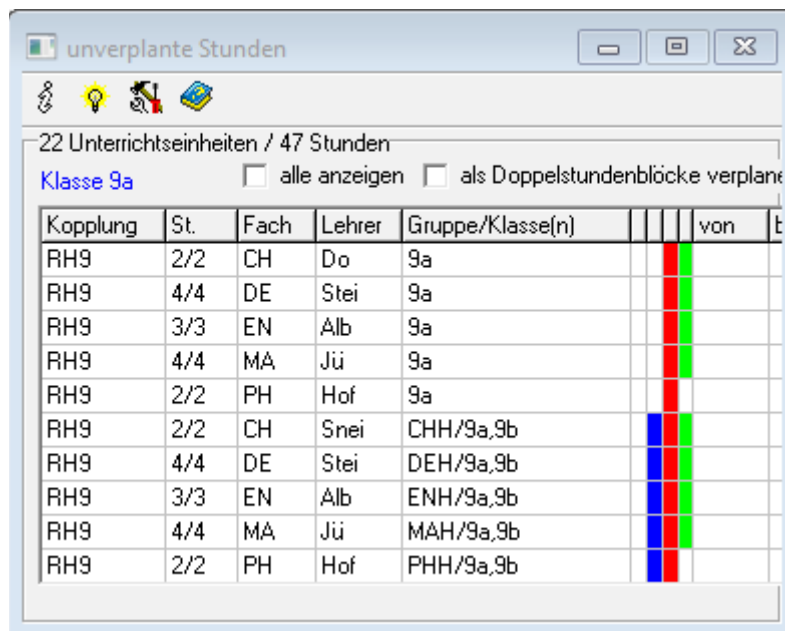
unverplante Stunden

22 Unterrichtseinheiten / 47 Stunden

Klasse 9a

alle anzeigen als Doppelstundenblöcke verplane

| Kopplung | St. | Fach | Lehrer | Gruppe/Klasse(n) | | | | | von | b |
|---|---|---|---|---|---|---|---|---|---|---|
| RH9 | 2/2 | CH | Do | 9a | | | | | | |
| RH9 | 4/4 | DE | Stei | 9a | | | | | | |
| RH9 | 3/3 | EN | Alb | 9a | | | | | | |
| RH9 | 4/4 | MA | Jü | 9a | | | | | | |
| RH9 | 2/2 | PH | Hof | 9a | | | | | | |
| RH9 | 2/2 | CH | Snei | CHH/9a,9b | | | | | | |
| RH9 | 4/4 | DE | Stei | DEH/9a,9b | | | | | | |
| RH9 | 3/3 | EN | Alb | ENH/9a,9b | | | | | | |
| RH9 | 4/4 | MA | Jü | MAH/9a,9b | | | | | | |
| RH9 | 2/2 | PH | Hof | PHH/9a,9b | | | | | | |